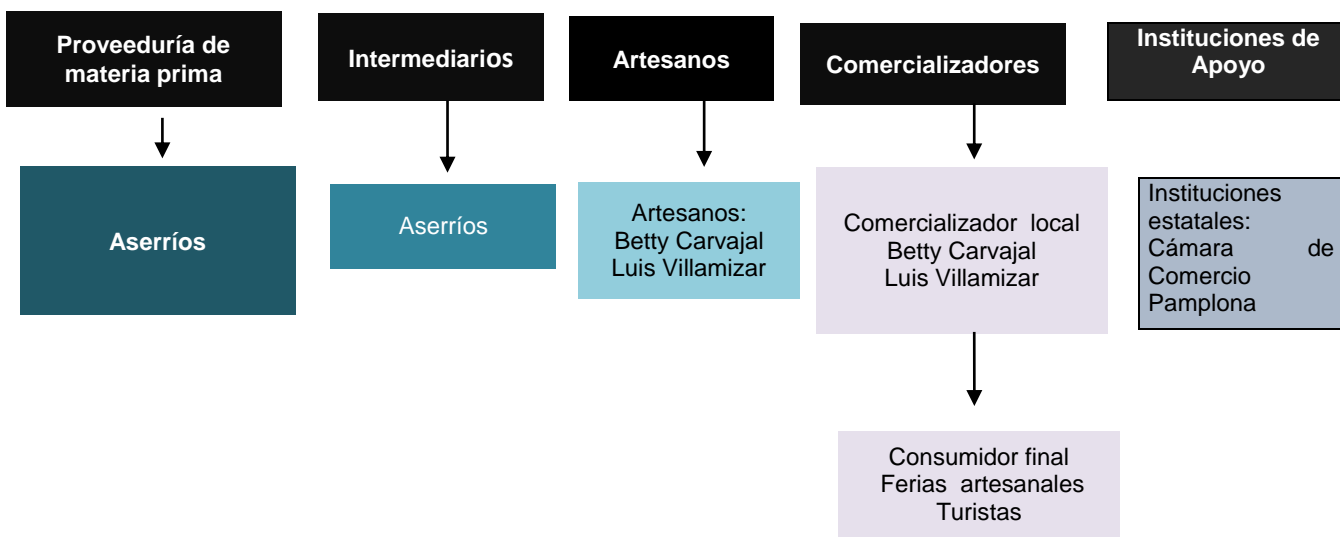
Proveeduría de materia prima

Intermediarios

Artesanos

Comercializadores

Instituciones de Apoyo

Aserríos

Aserríos

Artesanos:
Betty Carvajal
Luis Villamizar

Comercializador local
Betty Carvajal
Luis Villamizar

Instituciones estatales: Cámara de Comercio Pamplona

Consumidor final
Ferias artesanales
Turistas